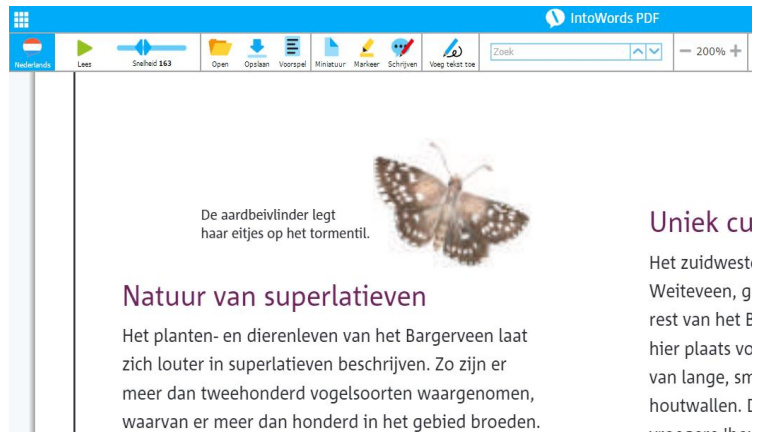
IntoWords PDF

Nederlands Lees Snelheid 163 Open Opslaan Voorspel Miniatuur Markeer Schrijven Voeg tekst toe Zoek — 200% +

De aardbeivlinder legt haar eitjes op het tormentil.

Natuur van superlatieven

Het planten- en dierenleven van het Bargerveen laat zich louter in superlatieven beschrijven. Zo zijn er meer dan tweehonderd vogelsoorten waargenomen, waarvan er meer dan honderd in het gebied broeden.

Uniek cu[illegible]

Het zuidweste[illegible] Weiteveen, g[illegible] rest van het B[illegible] hier plaats vo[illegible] van lange, sm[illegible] houtwallen. D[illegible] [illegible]